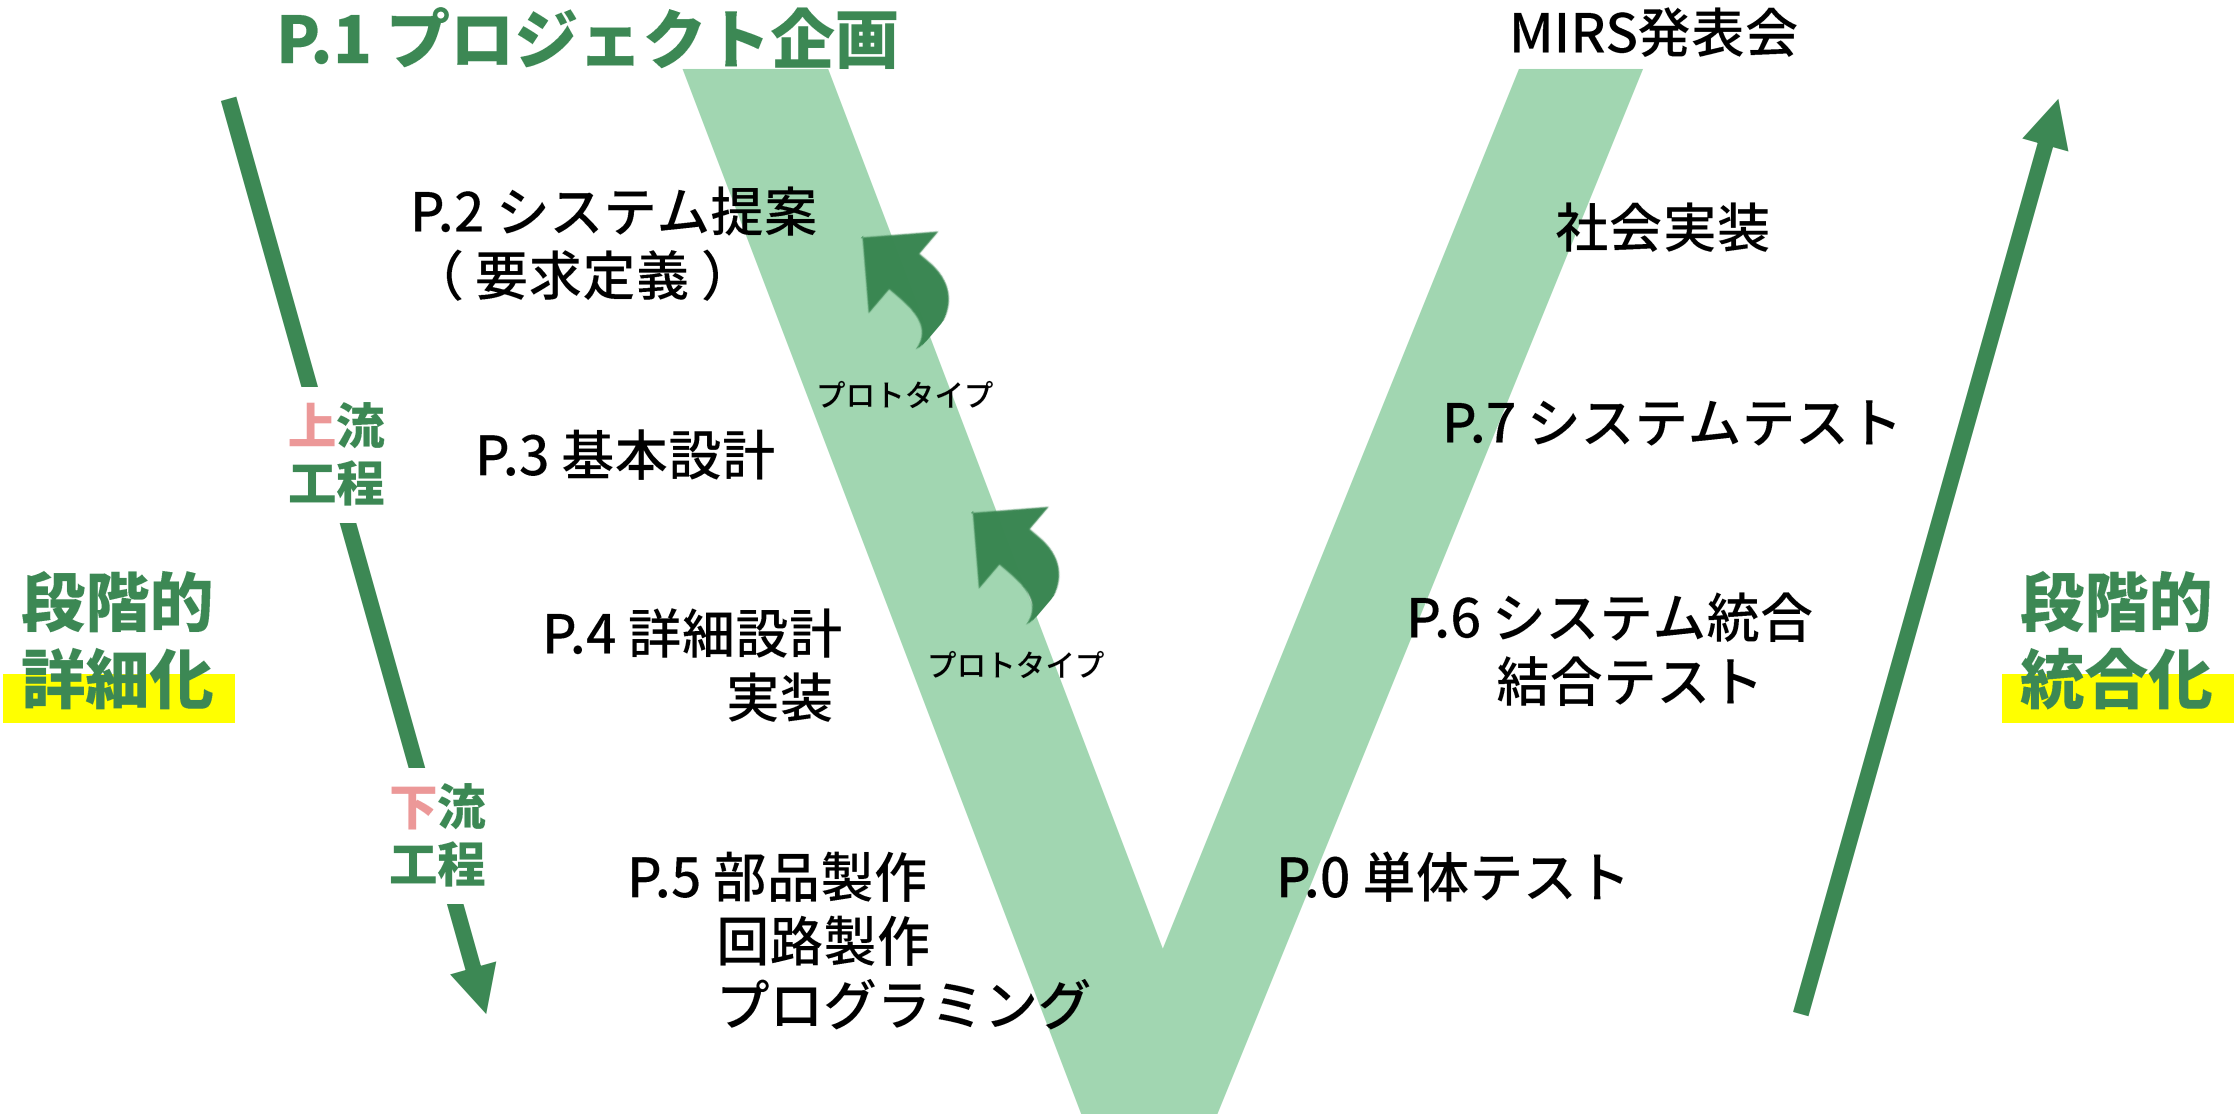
P.1 プロジェクト企画

MIRS発表会

P.2 システム提案
（要求定義）

社会実装

プロトタイプ

上流
工程

P.3 基本設計

P.7 システムテスト

段階的
詳細化

P.4 詳細設計
実装

プロトタイプ

P.6 システム統合
結合テスト

段階的
統合化

下流
工程

P.5 部品製作
回路製作
プログラミング

P.0 単体テスト